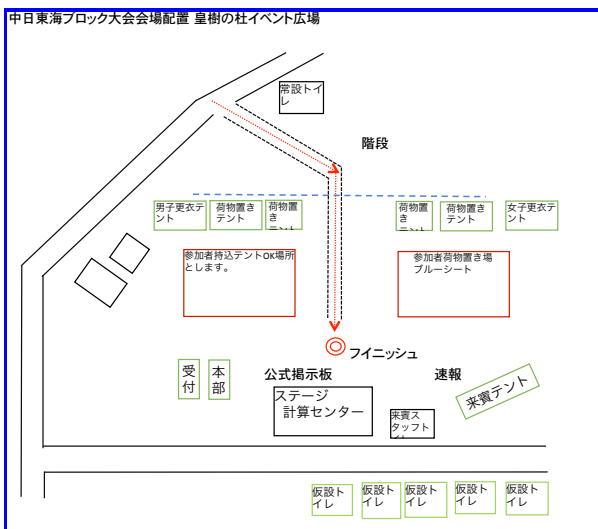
中日東海ブロック大会会場配置 皇樹の杜イベント広場

常設トイレ

階段

男子更衣テント

荷物置きテント

荷物置きテント

荷物置きテント

荷物置きテント

女子更衣テント

参加者持込テントOK場所とします。

参加者荷物置き場ブルーシート

フイニッシュ

受付

本部

公式掲示板

速報

来賓テント

ステージ
計算センター

来賓スタッフト

仮設トイレ

仮設トイレ

仮設トイレ

仮設トイレ

仮設トイレ